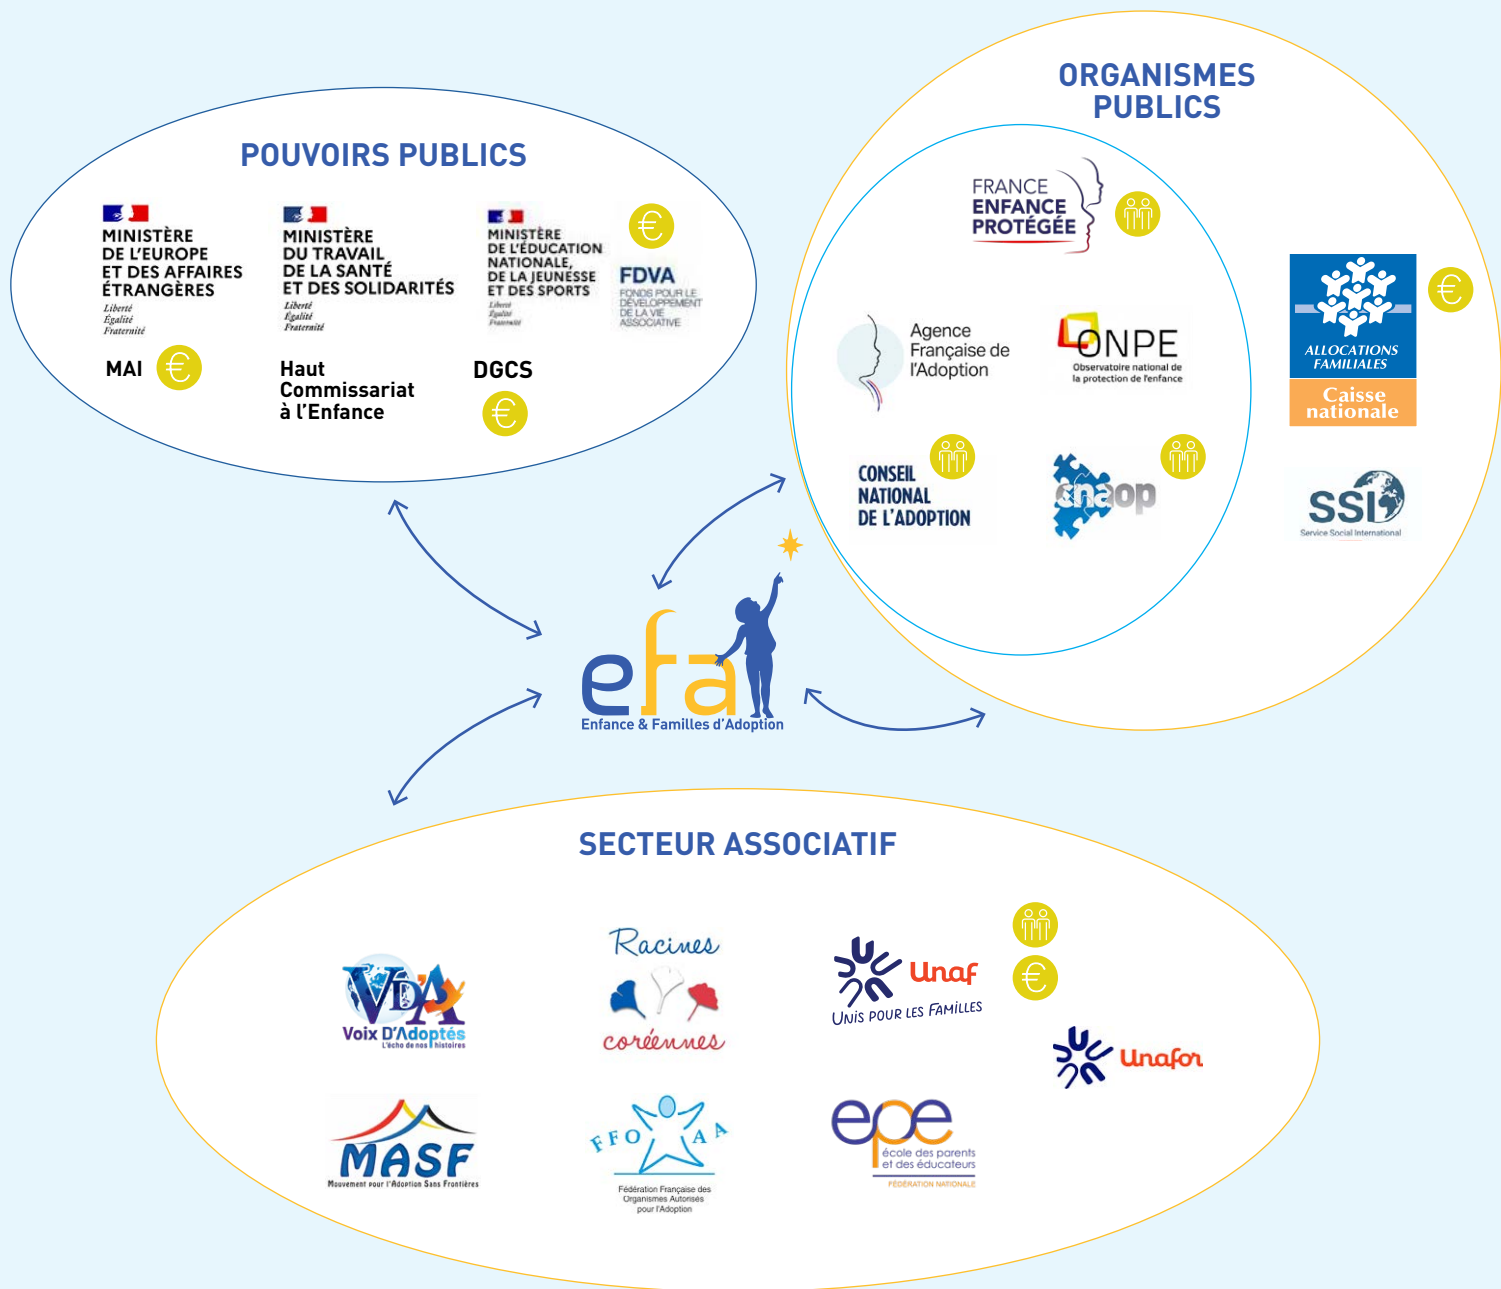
ORGANISMES PUBLICS

POUVOIRS PUBLICS

MINISTÈRE DE L'EUROPE ET DES AFFAIRES ÉTRANGÈRES
Liberté Égalité Fraternité

MAI €

MINISTÈRE DU TRAVAIL DE LA SANTÉ ET DES SOLIDARITÉS
Liberté Égalité Fraternité

Haut Commissariat à l'Enfance

MINISTÈRE DE L'ÉDUCATION NATIONALE, DE LA JEUNESSE ET DES SPORTS
Liberté Égalité Fraternité

DGCS €

€
FDVA
FONDS POUR LE DÉVELOPPEMENT DE LA VIE ASSOCIATIVE

FRANCE ENFANCE PROTÉGÉE

Agence Française de l'Adoption

ONPE
Observatoire national de la protection de l'enfance

CONSEIL NATIONAL DE L'ADOPTION

cnaop

ALLOCATIONS FAMILIALES
Caisse nationale
€

SSI
Service Social International

efa
Enfance & Familles d'Adoption

SECTEUR ASSOCIATIF

VDA
Voix D'Adoptés
L'écho de nos histoires

Racines coréennes

Unaf
Unis pour les Familles
€

Unafor

MASF
Mouvement pour l'Adoption Sans Frontières

FFOAA
Fédération Française des Organismes Autorisés pour l'Adoption

epe
école des parents et des éducateurs
FÉDÉRATION NATIONALE